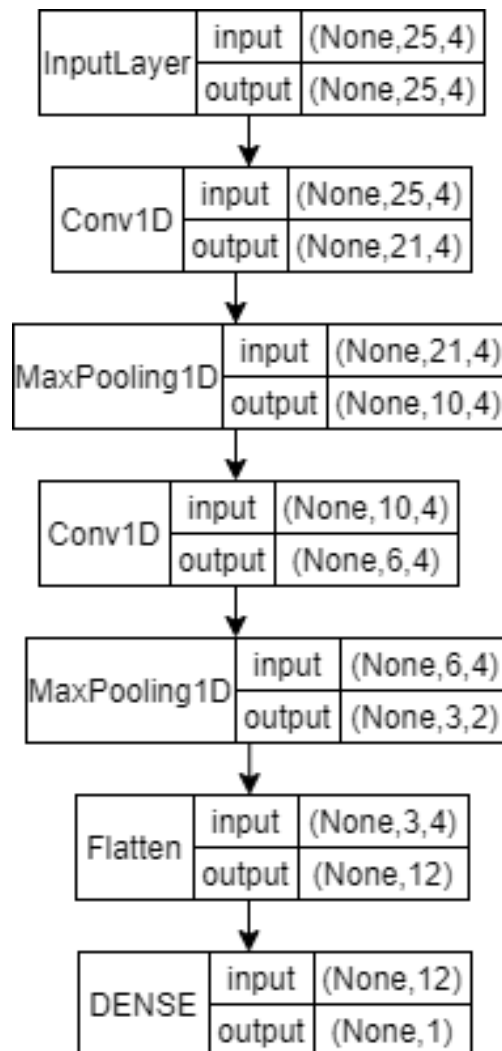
InputLayer | input | (None,25,4)
output | (None,25,4)

Conv1D | input | (None,25,4)
output | (None,21,4)

MaxPooling1D | input | (None,21,4)
output | (None,10,4)

Conv1D | input | (None,10,4)
output | (None,6,4)

MaxPooling1D | input | (None,6,4)
output | (None,3,2)

Flatten | input | (None,3,4)
output | (None,12)

DENSE | input | (None,12)
output | (None,1)